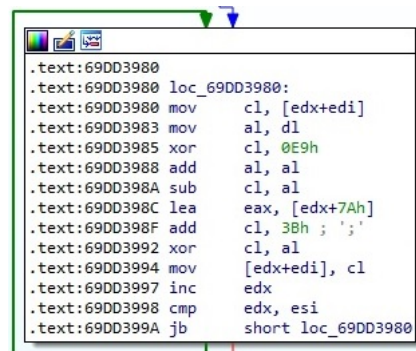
.text:69DD3980
.text:69DD3980 loc_69DD3980:
.text:69DD3980 mov     cl, [edx+edi]
.text:69DD3983 mov     al, dl
.text:69DD3985 xor     cl, 0E9h
.text:69DD3988 add     al, al
.text:69DD398A sub     cl, al
.text:69DD398C lea     eax, [edx+7Ah]
.text:69DD398F add     cl, 3Bh ; ';'
.text:69DD3992 xor     cl, al
.text:69DD3994 mov     [edx+edi], cl
.text:69DD3997 inc     edx
.text:69DD3998 cmp     edx, esi
.text:69DD399A jb      short loc_69DD3980